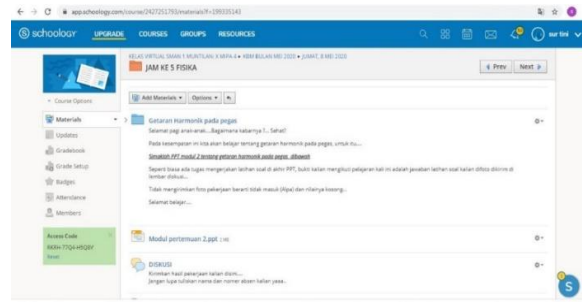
app.schoology.com/course/2427251793/materials?f=299335143

schoology UPGRADE COURSES GROUPS RESOURCES

sur tini

KELAS VIRTUAL SMAN 1 MUNTILAN: X MIPA 4 » KBM BULAN MEI 2020 » JUMAT, 8 MEI 2020

JAM KE 5 FISIKA

◄ Prev Next ►

Course Options

Materials

Updates

Gradebook

Grade Setup

Badges

Attendance

Members

Access Code

8KXH-7TQ4-H9QBY

Reset

Add Materials ▾ Options ▾

Getaran Harmonik pada pegas

Selamat pagi anak-anak....Bagaimana kabarnya !... Sehat!

Pada kesempatan ini kita akan belajar tentang getaran harmonik pada pegas, untuk itu....

Simaklah PPT modul 2 tentang getaran harmonik pada pegas, dibawah

Seperti biasa ada tugas mengerjakan latihan soal di akhir PPT, bukti kalian mengikuti pelajaran kali ini adalah jawaban latihan soal kalian difoto dikirim di lembar diskusi...

Tidak mengirimkan foto pekerjaan berarti tidak masuk (Alpa) dan nilainya kosong...

Selamat belajar...

Modul pertemuan 2.ppt

DISKUSI

Kirimkan hasil pekerjaan kalian disini....

Jangan lupa tuliskan nama dan nomer absen kalian yaaa..

S